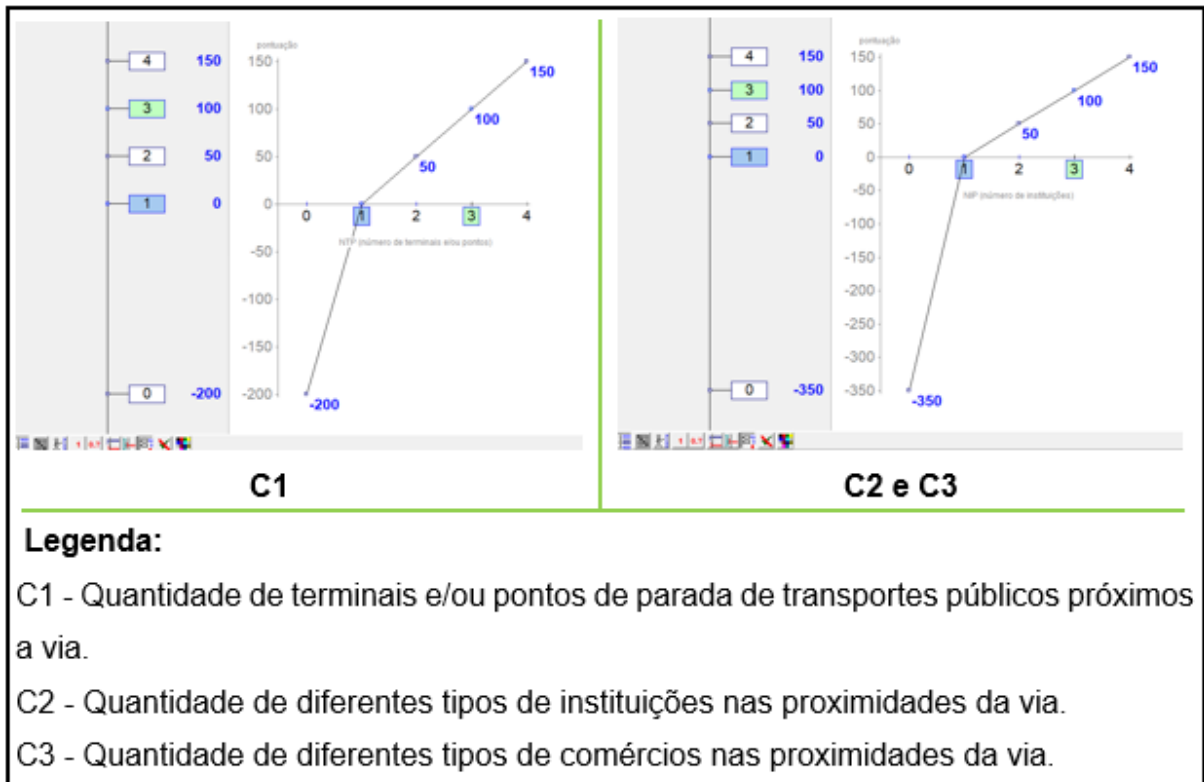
4 150
3 100
2 50
1 0
0 -200

pontuação
150
100
50
0
-50
-100
-150
-200
0 1 2 3 4
NTP (número de terminais e/ou pontos)
150
100
50
-200

C1

4 150
3 100
2 50
1 0
0 -350

pontuação
150
100
50
0
-50
-100
-150
-200
-250
-300
-350
0 1 2 3 4
NIP (número de instituições)
150
100
50
-350

C2 e C3

Legenda:

C1 - Quantidade de terminais e/ou pontos de parada de transportes públicos próximos a via.

C2 - Quantidade de diferentes tipos de instituições nas proximidades da via.

C3 - Quantidade de diferentes tipos de comércios nas proximidades da via.